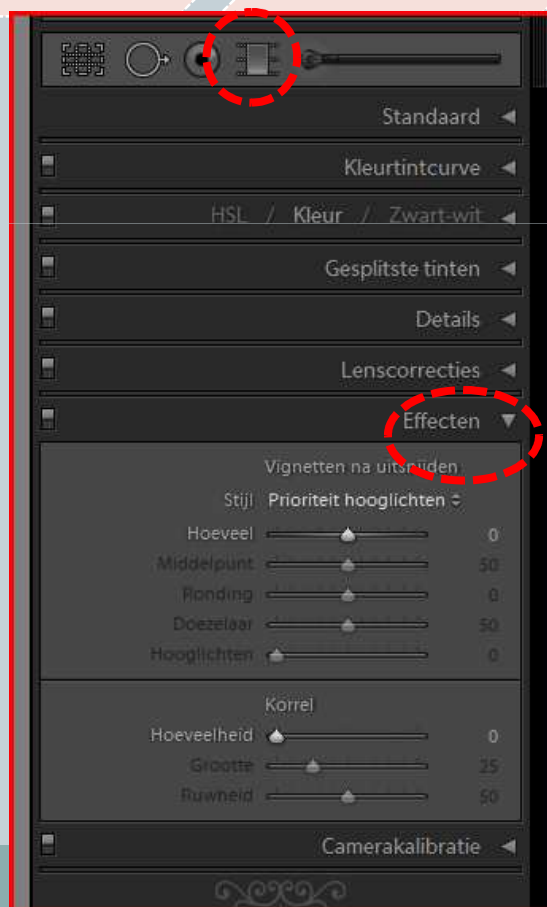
Standaard

Kleurtintcurve

HSL / Kleur / Zwart-wit

Gesplitste tinten

Details

Lenscorrecties

Effecten

Vignetten na uitsnijden

Stijl Prioriteit hooglichten

Hoeveel 0

Middelpunt 50

Ronding 0

Doezelaar 50

Hooglichten 0

Korrel

Hoeveelheid 0

Grootte 25

Ruwheid 50

Camerakalibratie